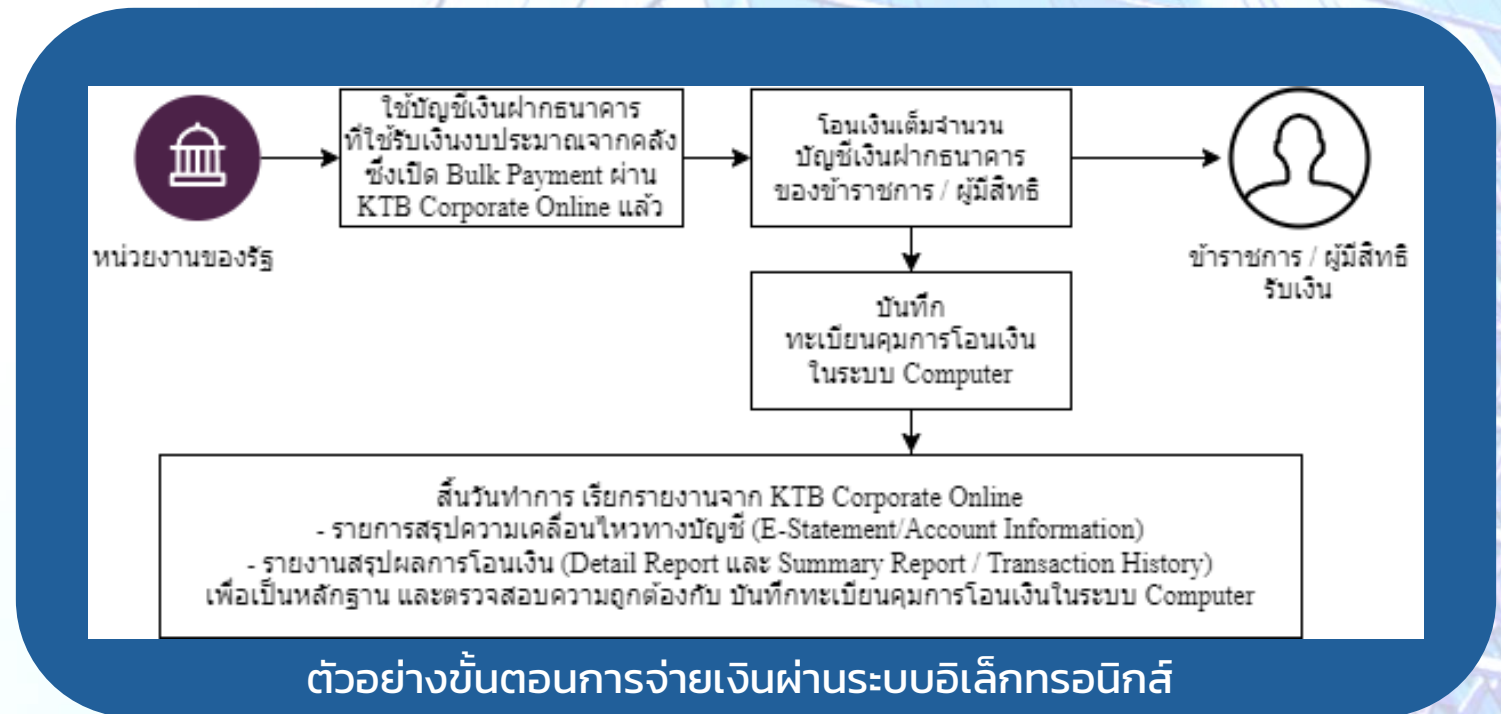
หน่วยงานของรัฐ

ใช้บัญชีเงินฝากธนาคาร ที่ใช้รับเงินงบประมาณจากคลัง ซึ่งเปิด Bulk Payment ผ่าน KTB Corporate Online แล้ว

โอนเงินเต็มจำนวน บัญชีเงินฝากธนาคาร ของข้าราชการ / ผู้มีสิทธิ

ข้าราชการ / ผู้มีสิทธิ รับเงิน

บันทึก ทะเบียนคุมการโอนเงิน ในระบบ Computer

สิ้นวันทำการ เรียกรายงานจาก KTB Corporate Online
- รายการสรุปความเคลื่อนไหวทางบัญชี (E-Statement/Account Information)
- รายงานสรุปผลการโอนเงิน (Detail Report และ Summary Report / Transaction History)
เพื่อเป็นหลักฐาน และตรวจสอบความถูกต้องกับ บันทึกทะเบียนคุมการโอนเงินในระบบ Computer

ตัวอย่างขั้นตอนการจ่ายเงินผ่านระบบอิเล็กทรอนิกส์